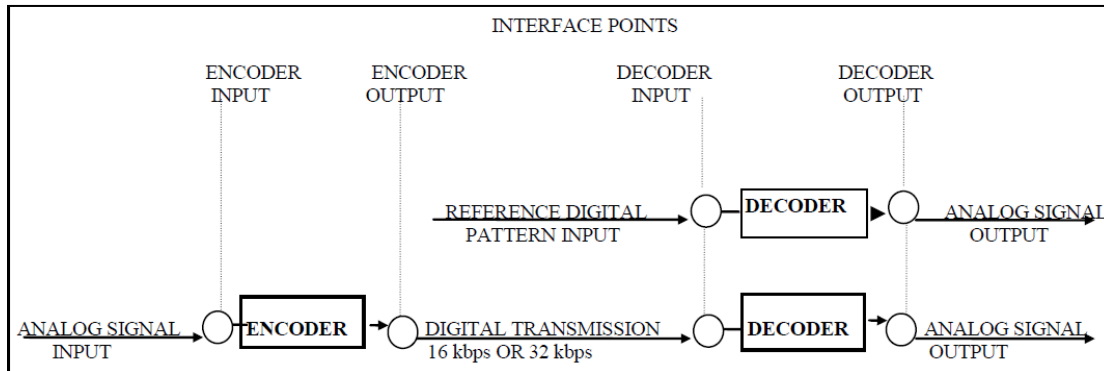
INTERFACE POINTS

ENCODER INPUT

ENCODER OUTPUT

DECODER INPUT

DECODER OUTPUT

REFERENCE DIGITAL PATTERN INPUT

DECODER

ANALOG SIGNAL OUTPUT

ANALOG SIGNAL INPUT

ENCODER

DIGITAL TRANSMISSION 16 kbps OR 32 kbps

DECODER

ANALOG SIGNAL OUTPUT